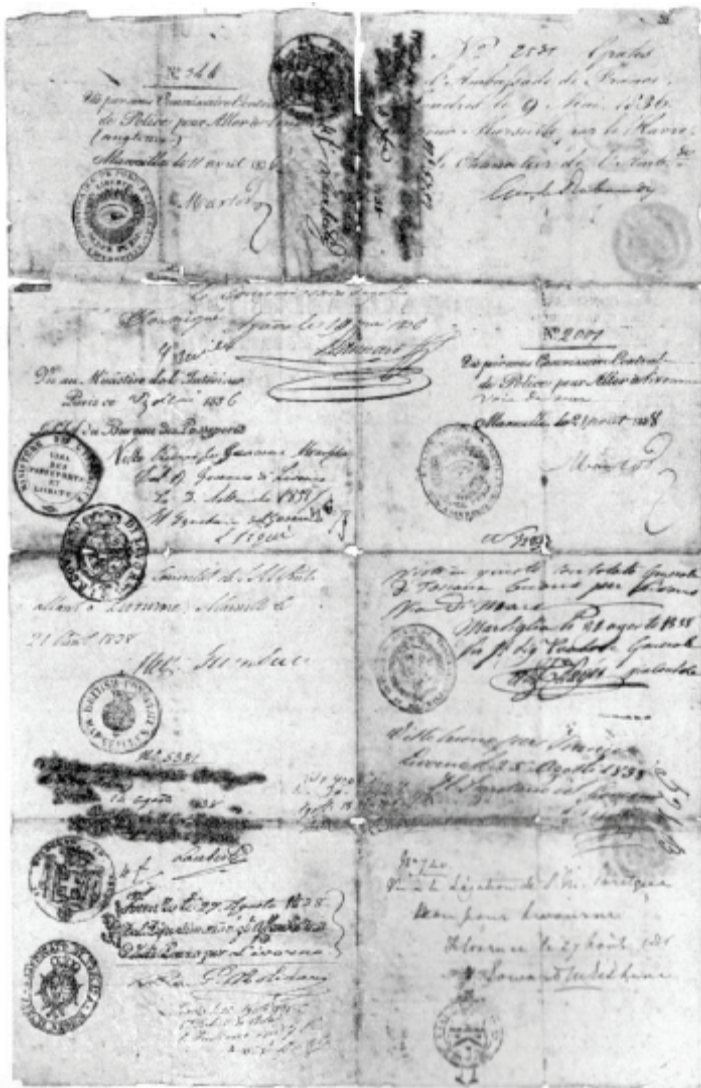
№ 2031 Gratis
L'Ambassade de France
Londres le 9 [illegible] 1836
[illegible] Marseille par le Havre
Le Chancelier de l'Amb.
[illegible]

№ 266
Vu par nous Commissaire Central de Police pour Aller à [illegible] (Angleterre)
Marseille le 11 avril 1836
Martel

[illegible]

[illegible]
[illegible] le 19 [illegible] 1836
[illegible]

Vu au Ministère de l'Intérieur
Paris ce 3 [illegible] 1836
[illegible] du Bureau des Passeports

Visto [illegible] Generale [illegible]
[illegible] di Livorno
Li 3 Settembre 1837
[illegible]

№ 2077
Vu par nous Commissaire Central de Police pour Aller à Livourne voie de mer
Marseille le 21 avril 1838
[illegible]

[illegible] Marseille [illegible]
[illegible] Livorne, Marseille le 21 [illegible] 1838
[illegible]

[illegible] Toscana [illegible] per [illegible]
Marsiglia li 21 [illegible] 1838
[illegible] Generale
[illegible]

№ 5331
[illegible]
12 agosto 1838

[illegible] per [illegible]
Livorno li 28 Agosto 1838
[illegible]

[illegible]
Firenze li 27 Agosto 1838
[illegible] per Livorno
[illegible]

№ 720
Vu à la Légation de S. M. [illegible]
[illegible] pour Livourne
Florence le 27 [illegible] 1838
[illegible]

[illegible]